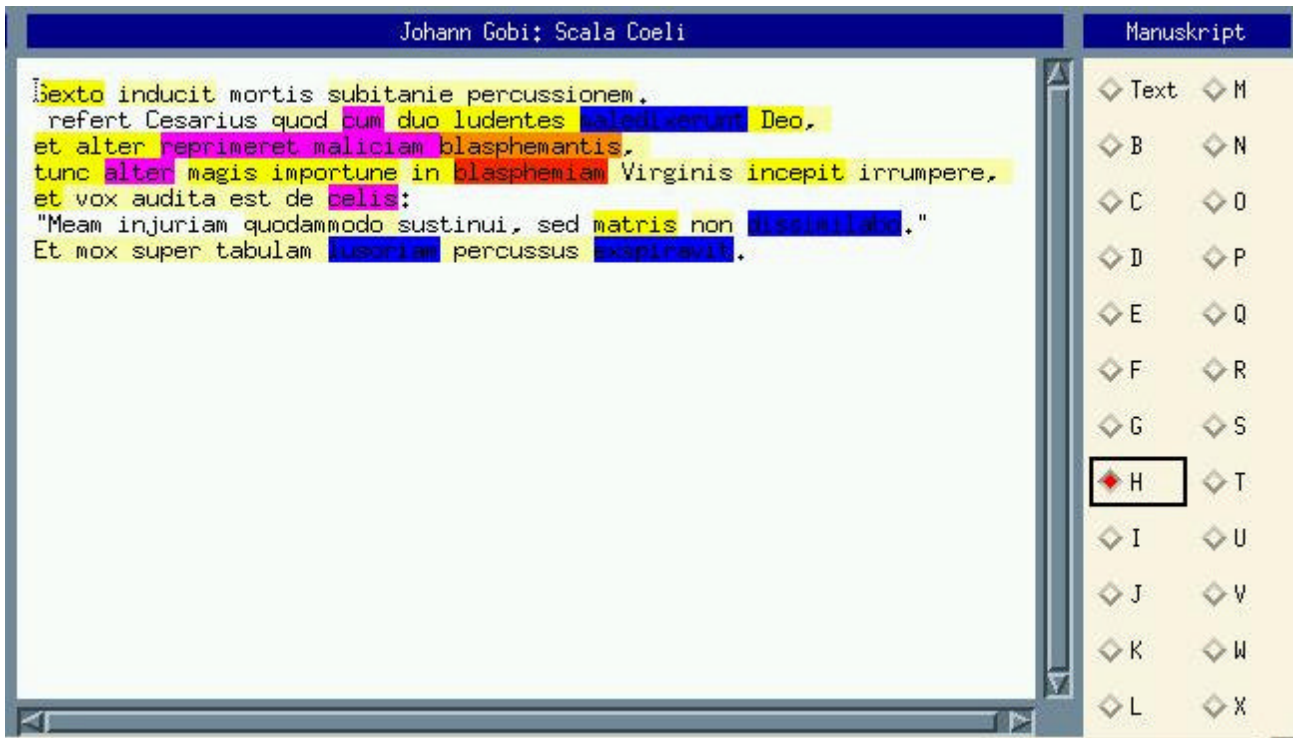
Johann Gobi: Scala Coeli

Sexto inducit mortis subitanie percussionem.
refert Cesarius quod cum duo ludentes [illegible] Deo,
et alter reprimeret maliciam blasphemantis,
tunc alter magis importune in blasphemiam Virginis incepit irrumpere,
et vox audita est de celis:
"Meam injuriam quodammodo sustinui, sed matris non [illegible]."
Et mox super tabulam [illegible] percussus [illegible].

Manuskript

Text M
B N
C O
D P
E Q
F R
G S
H T
I U
J V
K W
L X